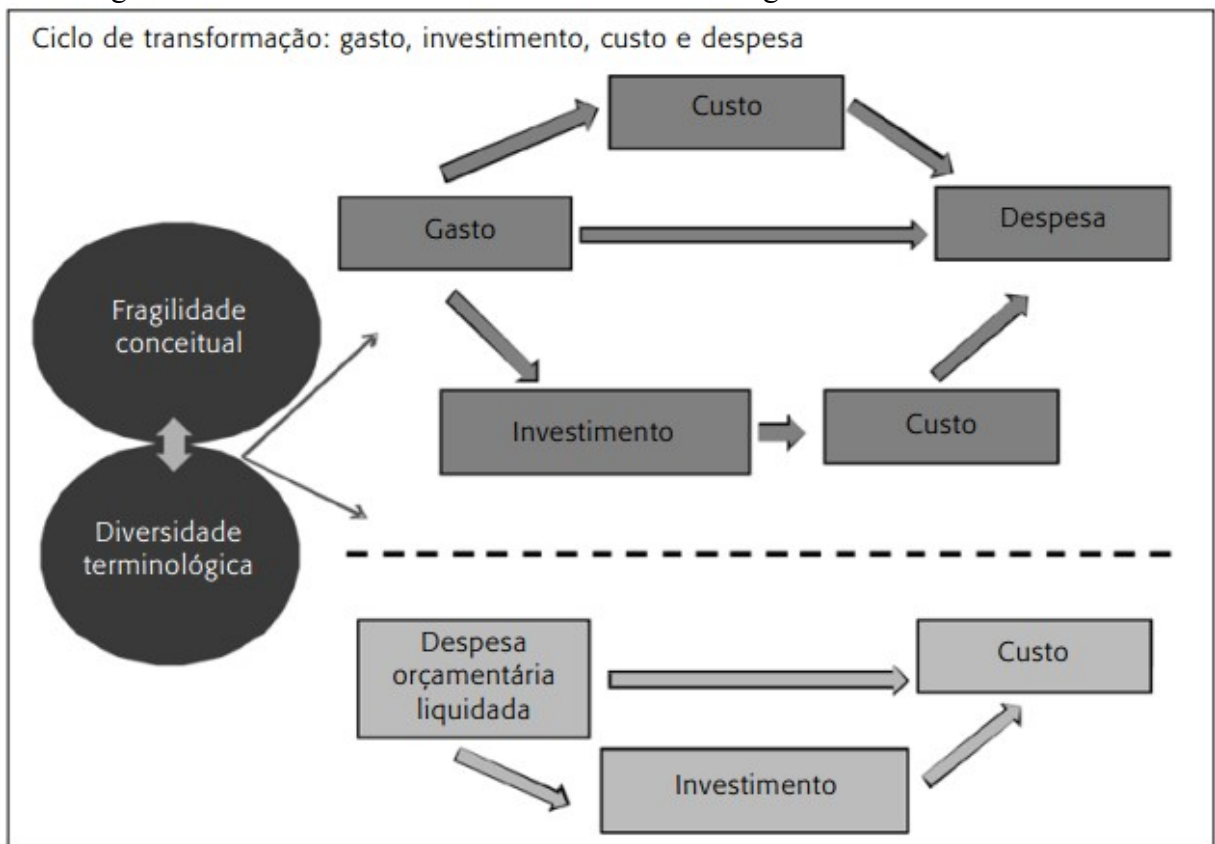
Ciclo de transformação: gasto, investimento, custo e despesa

Custo

Gasto

Despesa

Fragilidade conceitual

Diversidade terminológica

Investimento

Custo

Despesa orçamentária liquidada

Custo

Investimento